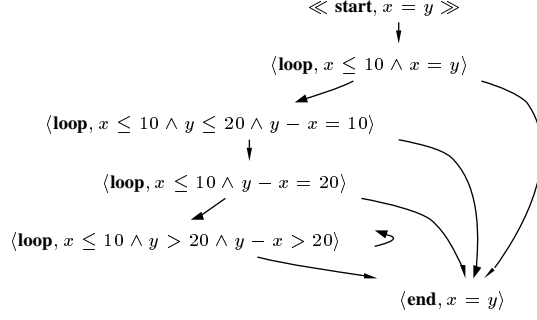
$\ll \textbf{start}, x = y \gg$

$\langle \textbf{loop}, x \leq 10 \wedge x = y \rangle$

$\langle \textbf{loop}, x \leq 10 \wedge y \leq 20 \wedge y - x = 10 \rangle$

$\langle \textbf{loop}, x \leq 10 \wedge y - x = 20 \rangle$

$\langle \textbf{loop}, x \leq 10 \wedge y > 20 \wedge y - x > 20 \rangle$

$\langle \textbf{end}, x = y \rangle$